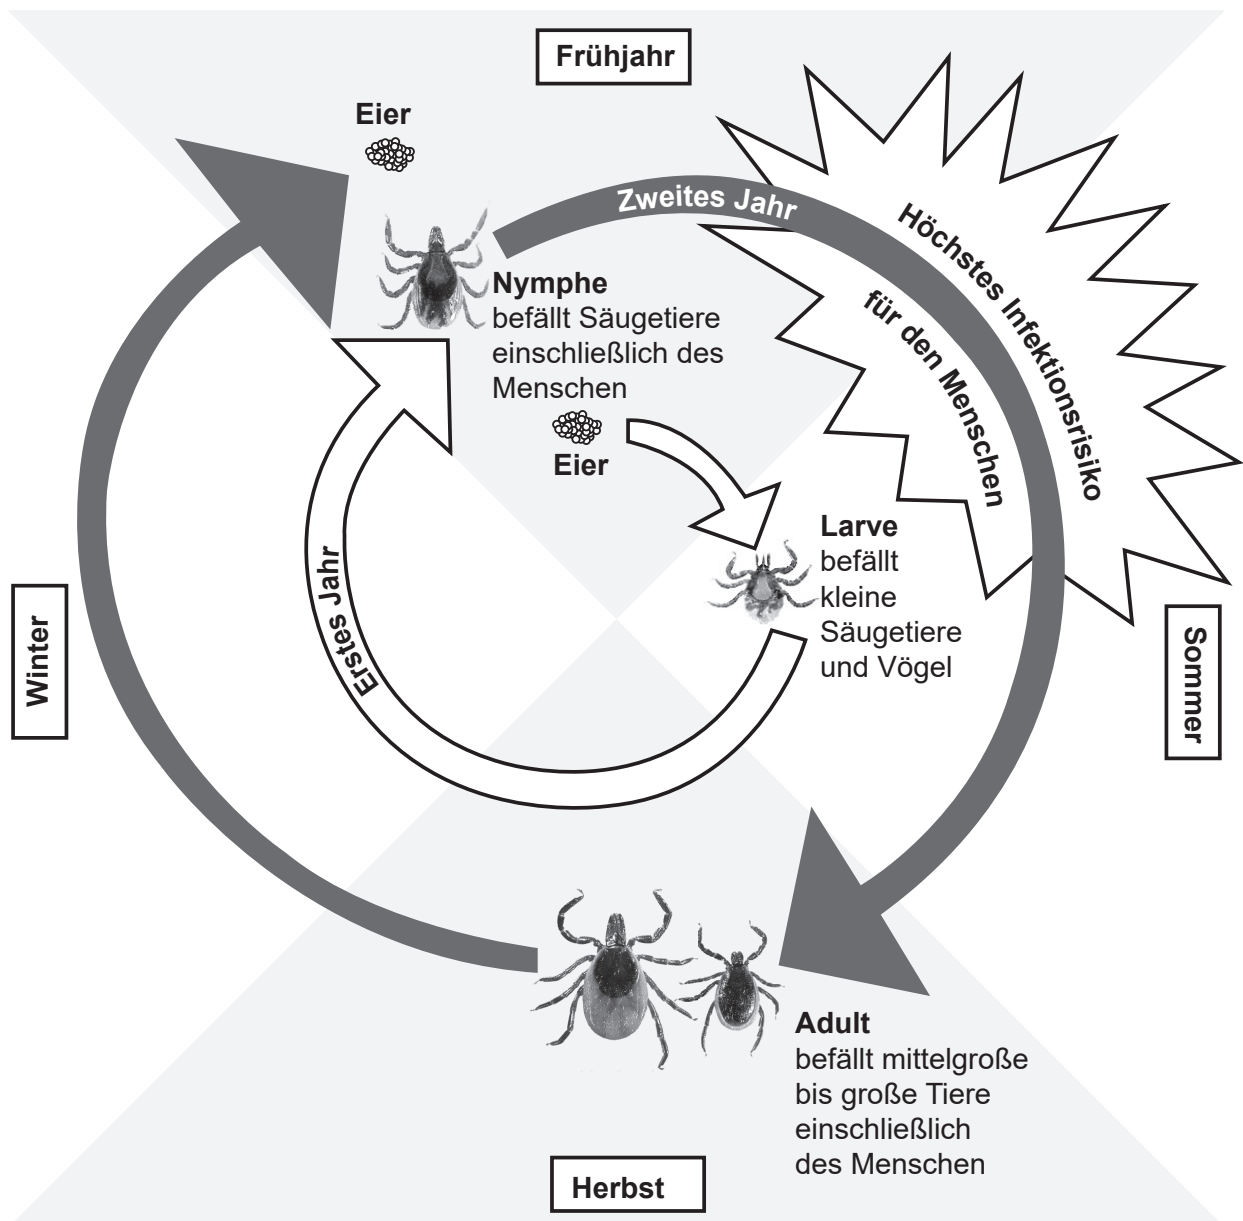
Frühjahr

Eier

Zweites Jahr

Höchstes Infektionsrisiko für den Menschen

Nymphe
befällt Säugetiere einschließlich des Menschen

Eier

Larve
befällt kleine Säugetiere und Vögel

Erstes Jahr

Winter

Sommer

Adult
befällt mittelgroße bis große Tiere einschließlich des Menschen

Herbst